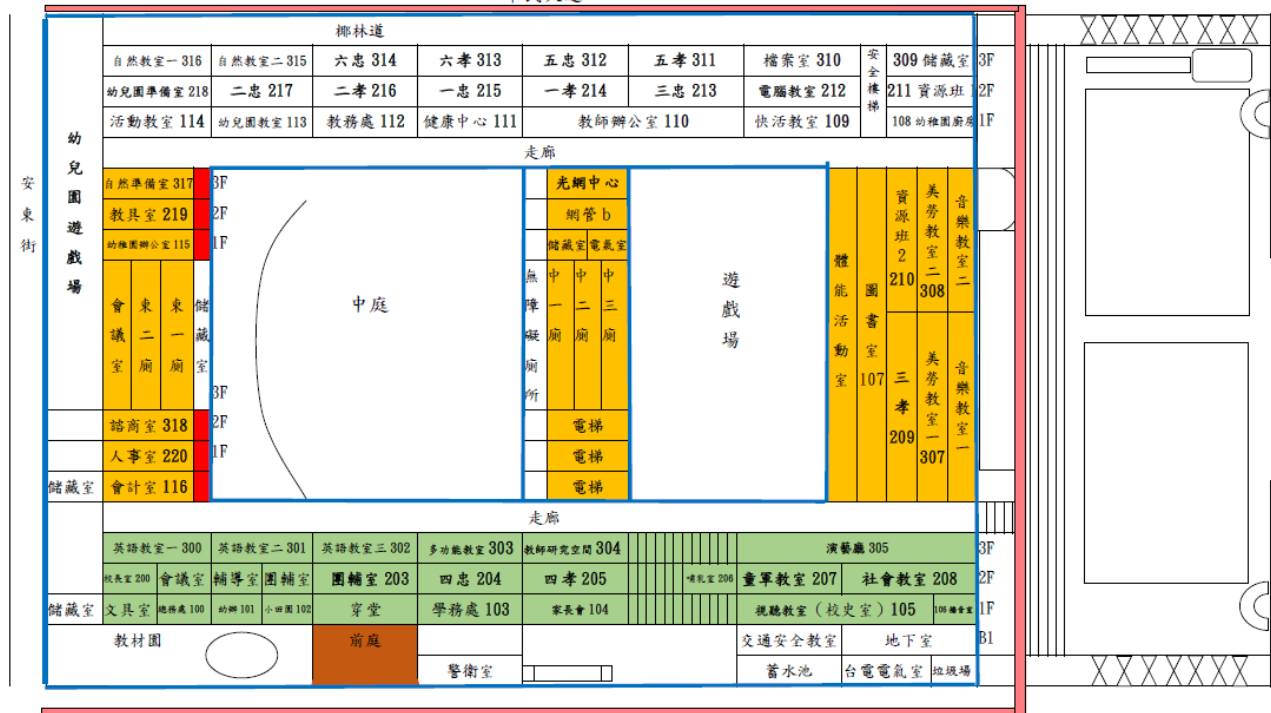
椰林道

| 自然教室一 316 | 自然教室二 315 | 六忠 314 | 六孝 313 | 五忠 312 | 五孝 311 | 檔案室 310 | 安全樓梯 | 309 儲藏室 | 3F |
|---|---|---|---|---|---|---|---|---|---|
| 幼兒園準備室 218 | 二忠 217 | 二孝 216 | 一忠 215 | 一孝 214 | 三忠 213 | 電腦教室 212 | | 211 資源班 1 | 2F |
| 活動教室 114 | 幼兒園教室 113 | 教務處 112 | 健康中心 111 | 教師辦公室 110 | | 快活教室 109 | | 108 幼稚園廚房 | 1F |

走廊

安東街

幼兒園遊戲場

自然準備室 317 3F
教具室 219 2F
幼稚園辦公室 115 1F
會議室 東二廁 東一廁 儲藏室
3F
諮商室 318 2F
人事室 220 1F
儲藏室 會計室 116

中庭

無障礙廁所
光網中心
網管 b
儲藏室 電氣室
中一廁 中二廁 中三廁
電梯
電梯
電梯

遊戲場

體能活動室
圖書室 107
資源班 2 210
美勞教室二 308
音樂教室二
三孝 209
美勞教室一 307
音樂教室一

走廊

| 英語教室一 300 | 英語教室二 301 | 英語教室三 302 | 多功能教室 303 | 教師研究空間 304 | | 演藝廳 305 | 3F |
|---|---|---|---|---|---|---|---|
| 校長室 200 會議室 | 輔導室 圖輔室 | 圖輔室 203 | 四忠 204 | 四孝 205 | 哺乳室 206 | 童軍教室 207 社會教室 208 | 2F |
| 儲藏室 文具室 總務處 100 | 幼獅 101 小田園 102 | 穿堂 | 學務處 103 | 家長會 104 | | 視聽教室（校史室）105 106 播音室 | 1F |

教材園
前庭
警衛室
交通安全教室 地下室 B1
蓄水池 台電電氣室 垃圾場